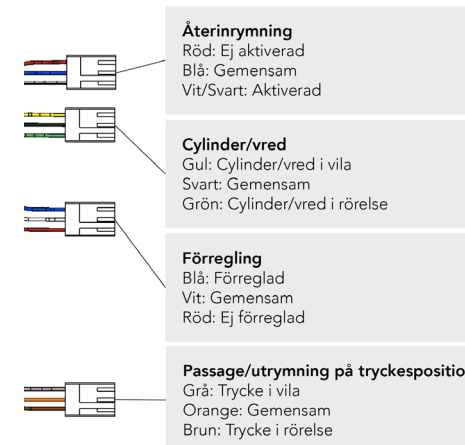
Återinrymning
Röd: Ej aktiverad
Blå: Gemensam
Vit/Svart: Aktiverad

Cylinder/vred
Gul: Cylinder/vred i vila
Svart: Gemensam
Grön: Cylinder/vred i rörelse

Förregling
Blå: Förreglad
Vit: Gemensam
Röd: Ej förreglad

Passage/utrymning på tryckespositio
Grå: Trycke i vila
Orange: Gemensam
Brun: Trycke i rörelse